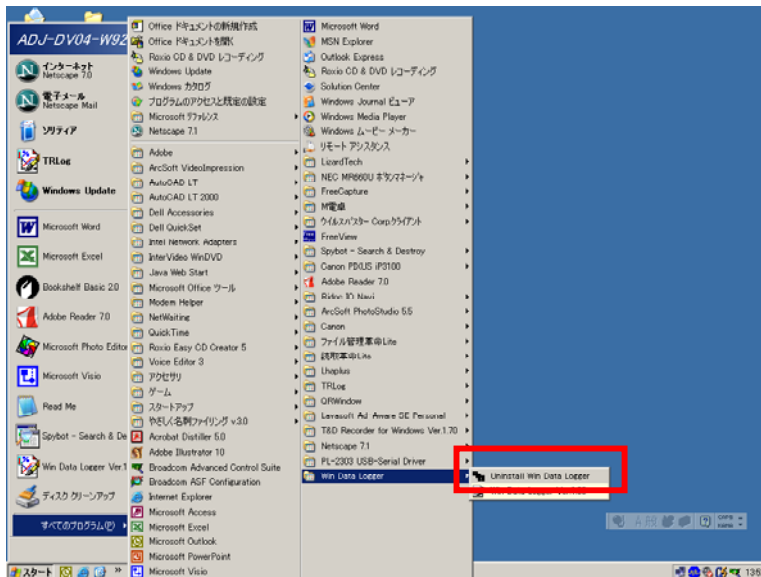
ADJ-DV04-W92

インターネット
Netscape 7.0

電子メール
Netscape Mail

ソリティア

TRLog

Windows Update

Microsoft Word

Microsoft Excel

Bookshelf Basic 2.0

Adobe Reader 7.0

Microsoft Photo Editor

Microsoft Visio

Read Me

Spybot - Search & De

Win Data Logger Ver.1

ディスク クリーンアップ

すべてのプログラム(P)

Office ドキュメントの新規作成
Office ドキュメントを開く
Roxio CD & DVD レコーディング
Windows Update
Windows カタログ
プログラムのアクセスと既定の設定
Microsoft ラファレンス
Netscape 7.1
Adobe
ArcSoft VideoImpression
AutoCAD LT
AutoCAD LT 2000
Dell Accessories
Dell QuickSet
Intel Network Adapters
InterVideo WinDVD
Java Web Start
Microsoft Office ツール
Modem Helper
NetWaiting
QuickTime
Roxio Easy CD Creator 5
Voice Editor 3
アクセサリ
ゲーム
スタートアップ
やさしく名刺ファイリング v3.0
Acrobat Distiller 5.0
Adobe Illustrator 10
Broadcom Advanced Control Suite
Broadcom ASF Configuration
Internet Explorer
Microsoft Access
Microsoft Excel
Microsoft Outlook
Microsoft PowerPoint
Microsoft Visio

Microsoft Word
MSN Explorer
Outlook Express
Roxio CD & DVD レコーディング
Solution Center
Windows Journal ビューア
Windows Media Player
Windows ムービー メーカー
リモート アシスタンス
LizardTech
NEC MR660U ホサンマネージャ
FreeCapture
M電卓
ウイルスバスター Corp.クライアント
FreeView
Spybot - Search & Destroy
Canon PIXUS iP3100
Adobe Reader 7.0
Ridoc IO Navi
ArcSoft PhotoStudio 5.5
Canon
ファイル管理革命Lite
読取革命Lite
Lhaplus
TRLog
QRWindow
Lerasoft Ad Aware SE Personal
T&D Recorder for Windows Ver.1.70
Netscape 7.1
PL-2303 USB-Serial Driver
Win Data Logger

Uninstall Win Data Logger
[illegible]

スタート
135